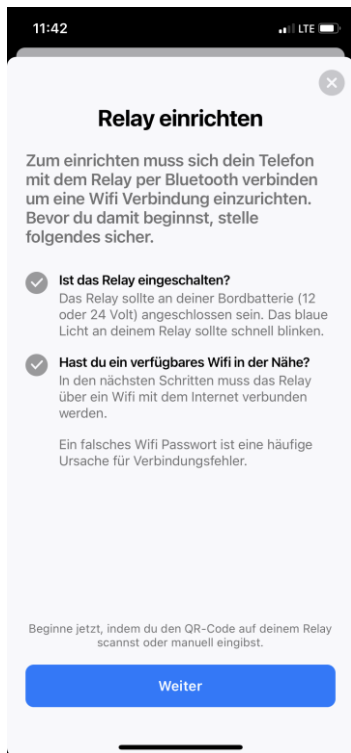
11:42

LTE

Relay einrichten

Zum einrichten muss sich dein Telefon mit dem Relay per Bluetooth verbinden um eine Wifi Verbindung einzurichten. Bevor du damit beginnst, stelle folgendes sicher.

Ist das Relay eingeschalten?
Das Relay sollte an deiner Bordbatterie (12 oder 24 Volt) angeschlossen sein. Das blaue Licht an deinem Relay sollte schnell blinken.

Hast du ein verfügbares Wifi in der Nähe?
In den nächsten Schritten muss das Relay über ein Wifi mit dem Internet verbunden werden.

Ein falsches Wifi Passwort ist eine häufige Ursache für Verbindungsfehler.

Beginne jetzt, indem du den QR-Code auf deinem Relay scannst oder manuell eingibst.

Weiter